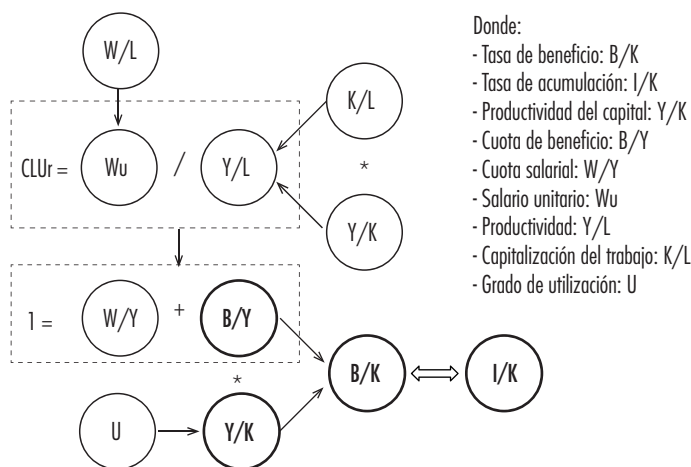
W/L

CLUr = Wu / Y/L

K/L

*

Y/K

1 = W/Y + B/Y

*

B/K ⟺ I/K

U → Y/K

Donde:
- Tasa de beneficio: B/K
- Tasa de acumulación: I/K
- Productividad del capital: Y/K
- Cuota de beneficio: B/Y
- Cuota salarial: W/Y
- Salario unitario: Wu
- Productividad: Y/L
- Capitalización del trabajo: K/L
- Grado de utilización: U